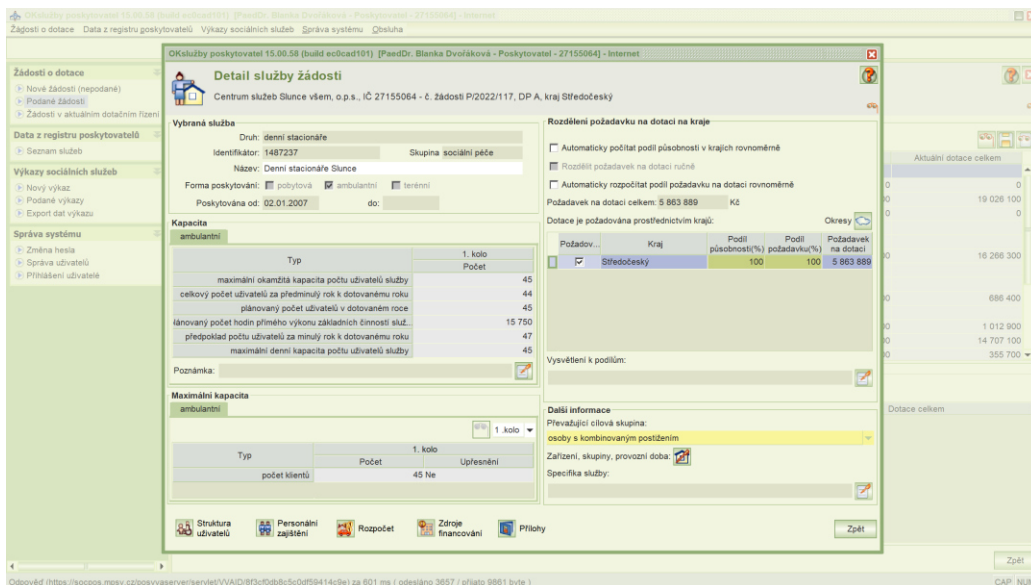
OKslužby poskytovatel 15.00.58 (build ec0cad101) [PaedDr. Blanka Dvořáková - Poskytovatel - 27155064] - Internet

Žádosti o dotace  Data z registru poskytovatelů  Výkazy sociálních služeb  Správa systému  Obsluha

Žádosti o dotace
Nové žádosti (nepodané)
Podané žádosti
Žádosti v aktuálním dotačním řízení

Data z registru poskytovatelů
Seznam služeb

Výkazy sociálních služeb
Nový výkaz
Podané výkazy
Export dat výkazu

Správa systému
Změna hesla
Správa uživatelů
Přihlášení uživatele

OKslužby poskytovatel 15.00.58 (build ec0cad101) [PaedDr. Blanka Dvořáková - Poskytovatel - 27155064] - Internet

Detail služby žádosti

Centrum služeb Slunce všem, o.p.s., IČ 27155064 - č. žádosti P/2022/117, DP A, kraj Středočeský

Vybraná služba
Druh: denní stacionáře
Identifikátor: 1487237
Skupina: sociální péče
Název: Denní stacionáře Slunce
Forma poskytování: pobytová ambulantní terénní
Poskytována od: 02.01.2007 do:

Kapacita
ambulantní

| Typ | 1. kolo Počet |
|---|---|
| maximální okamžitá kapacita počtu uživatelů služby | 45 |
| celkový počet uživatelů za předminulý rok k dotovanému roku | 44 |
| plánovaný počet uživatelů v dotovaném roce | 45 |
| lánovaný počet hodin přímého výkonu základních činností služ.. | 15 750 |
| předpoklad počtu uživatelů za minulý rok k dotovanému roku | 47 |
| maximální denní kapacita počtu uživatelů služby | 45 |

Poznámka:

Maximální kapacita
ambulantní
1. kolo

| Typ | 1. kolo Počet | Upřesnění |
|---|---|---|
| počet klientů | 45 Ne | |

Rozdělení požadavku na dotaci na kraje
Automaticky počítat podíl působnosti v krajích rovnoměrně
Rozdělit požadavek na dotaci ručně
Automaticky rozpočítat podíl požadavku na dotaci rovnoměrně
Požadavek na dotaci celkem: 5 863 889 Kč
Dotace je požadována prostřednictvím krajů:
Okresy

| Požadov... | Kraj | Podíl působnosti(%) | Podíl požadavku(%) | Požadavek na dotaci |
|---|---|---|---|---|
| ☑ | Středočeský | 100 | 100 | 5 863 889 |

Vysvětlení k podílům:

Další informace
Převažující cílová skupina:
osoby s kombinovaným postižením
Zařízení, skupiny, provozní doba:
Specifika služby:

Struktura uživatelů  Personální zajištění  Rozpočet  Zdroje financování  Přílohy  Zpět

Aktuální dotace celkem
0
19 026 100
0
16 266 300
686 400
1 012 900
14 707 100
355 700
Dotace celkem

Zpět

Odpověď (https://socpos.mpsv.cz/posvyaserver/servlet/VVAID/8f3cf0db6c5c0df59414c9e) za 601 ms ( odesláno 3657 / přijato 9861 byte )
CAP NU